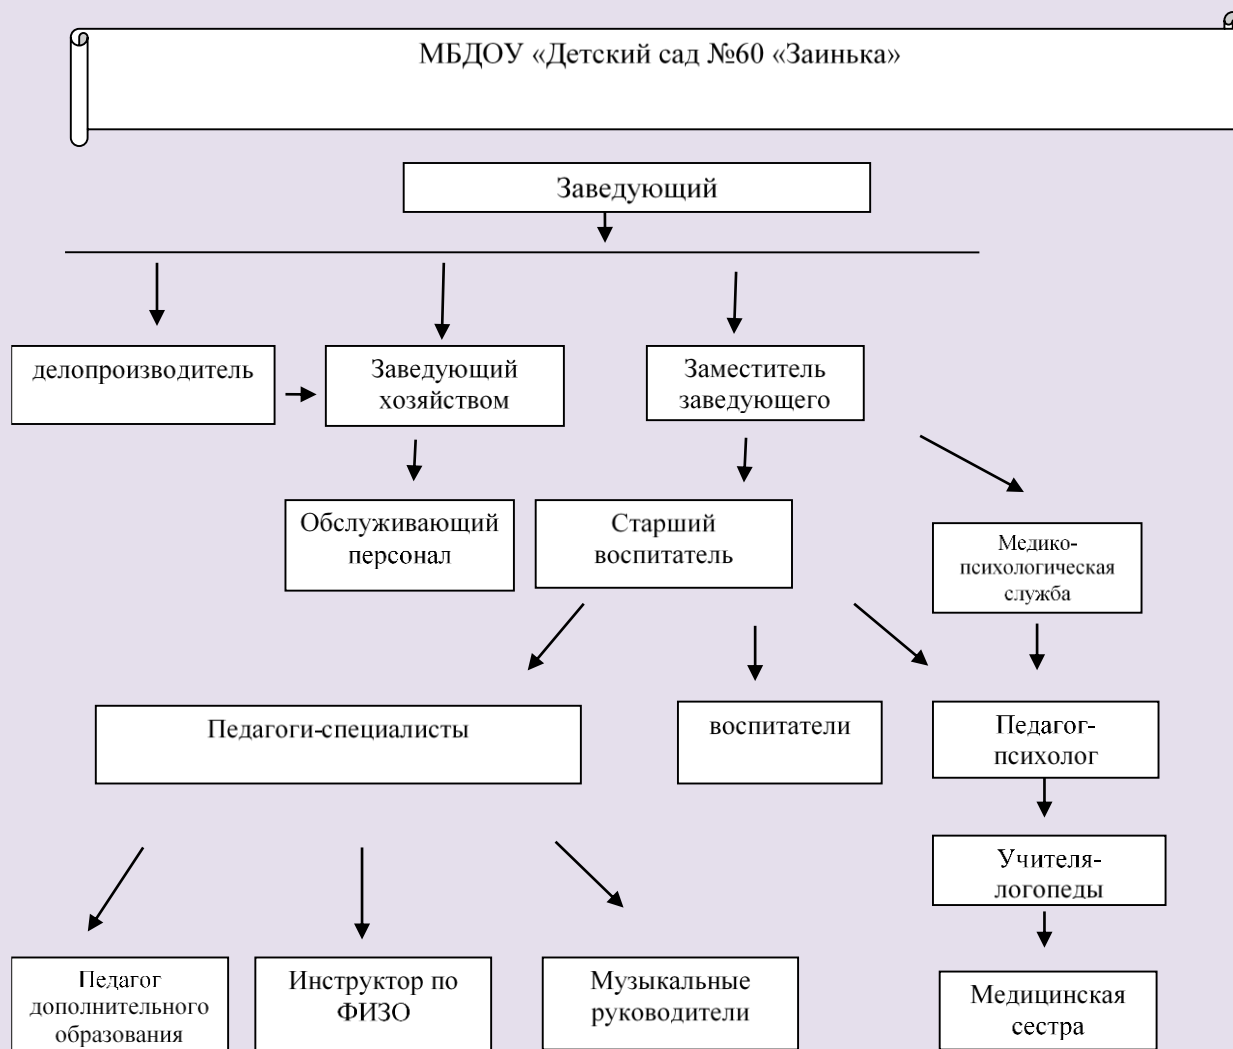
МБДОУ «Детский сад №60 «Заинька»

Заведующий

делопроизводитель

Заведующий хозяйством

Заместитель заведующего

Обслуживающий персонал

Старший воспитатель

Медико-психологическая служба

Педагоги-специалисты

воспитатели

Педагог-психолог

Учителя-логопеды

Педагог дополнительного образования

Инструктор по ФИЗО

Музыкальные руководители

Медицинская сестра